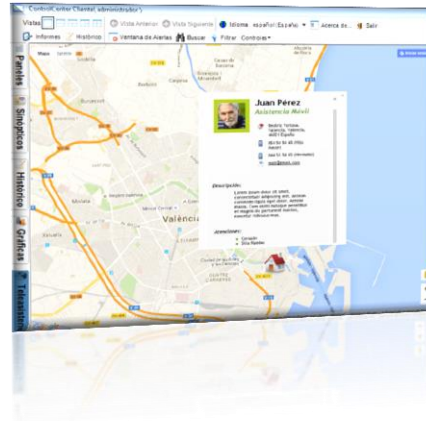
ControlCenter Cliente( administrador )

Vistas

Vista Anterior

Vista Siguiente

Idioma español/Español

Acerca de...

Salir

Informes

Históricos

Ventana de Alertas

Buscar

Filtrar

Controles

Mapa

Satélite

Paneles

Sinópticos

Histórico

Gráficas

Telecontrol

Juan Pérez

Asistencia Móvil

Descripción:

Atenciones:

València